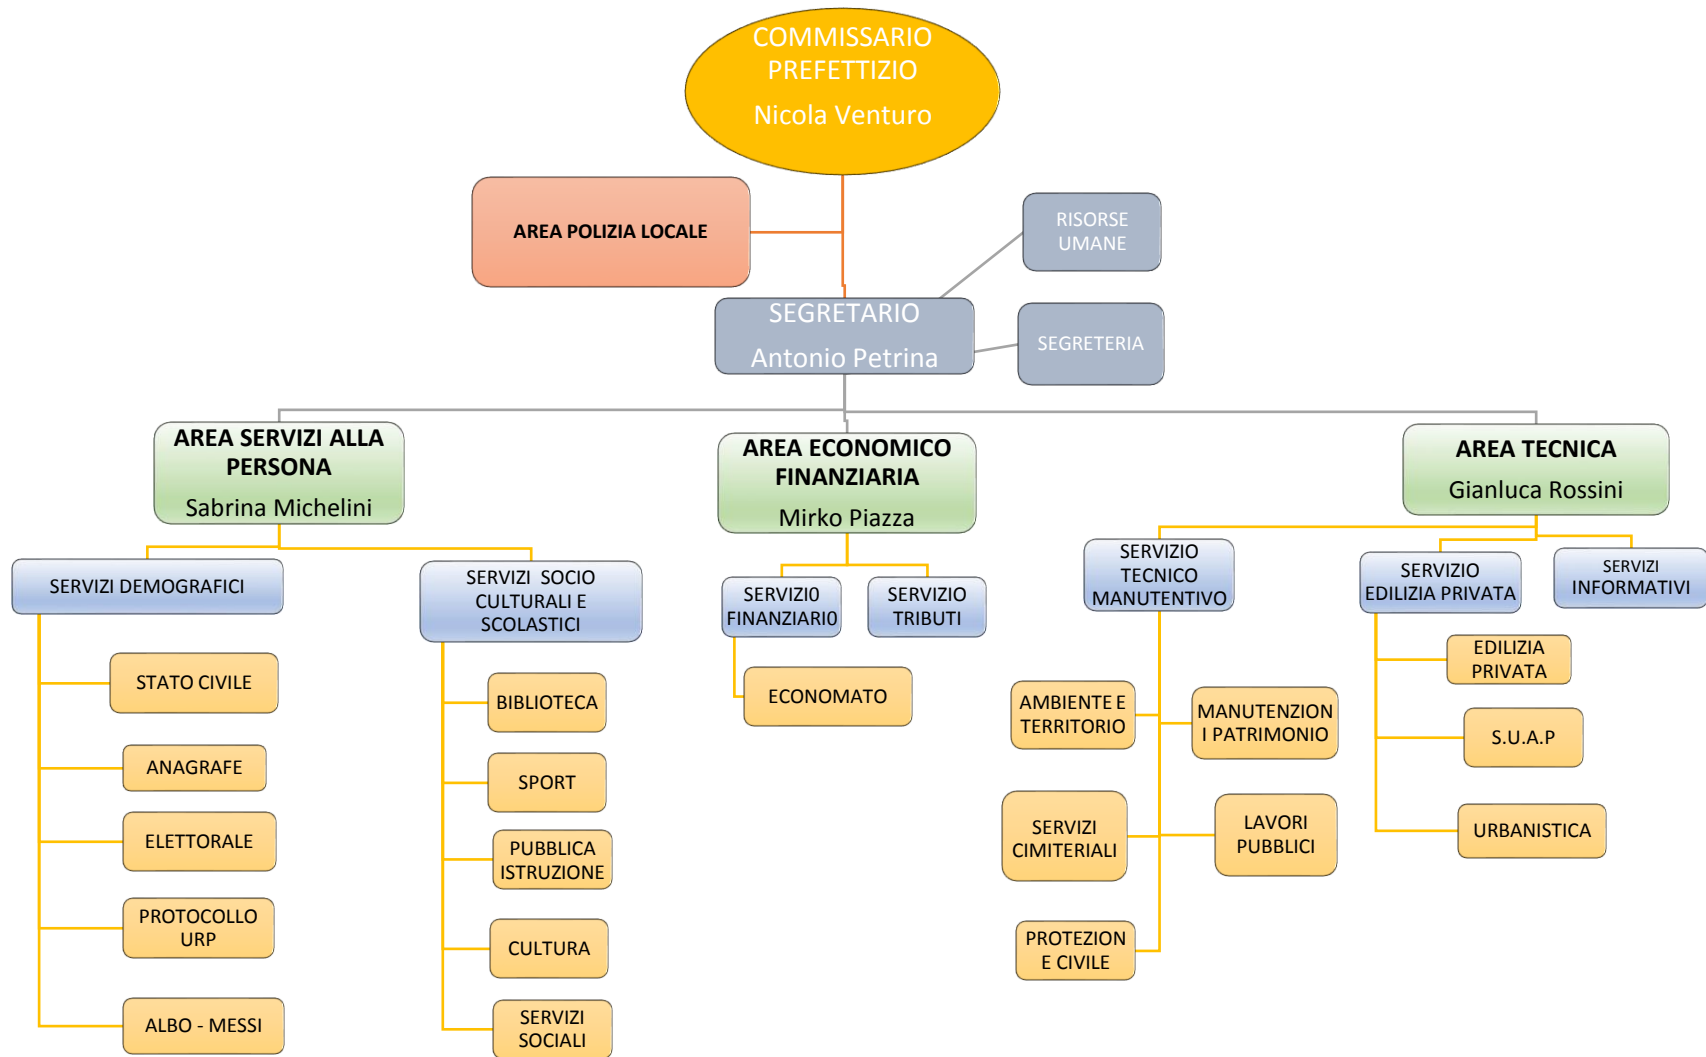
COMMISSARIO PREFETTIZIO
Nicola Venturo

AREA POLIZIA LOCALE

RISORSE UMANE

SEGRETARIO
Antonio Petrina

SEGRETERIA

AREA SERVIZI ALLA PERSONA
Sabrina Michelini

SERVIZI DEMOGRAFICI

STATO CIVILE

ANAGRAFE

ELETTORALE

PROTOCOLLO URP

ALBO - MESSI

SERVIZI SOCIO CULTURALI E SCOLASTICI

BIBLIOTECA

SPORT

PUBBLICA ISTRUZIONE

CULTURA

SERVIZI SOCIALI

AREA ECONOMICO FINANZIARIA
Mirko Piazza

SERVIZIO FINANZIARIO

SERVIZIO TRIBUTI

ECONOMATO

AREA TECNICA
Gianluca Rossini

SERVIZIO TECNICO MANUTENTIVO

AMBIENTE E TERRITORIO

MANUTENZIONI PATRIMONIO

SERVIZI CIMITERIALI

LAVORI PUBBLICI

PROTEZIONE CIVILE

SERVIZIO EDILIZIA PRIVATA

SERVIZI INFORMATIVI

EDILIZIA PRIVATA

S.U.A.P

URBANISTICA